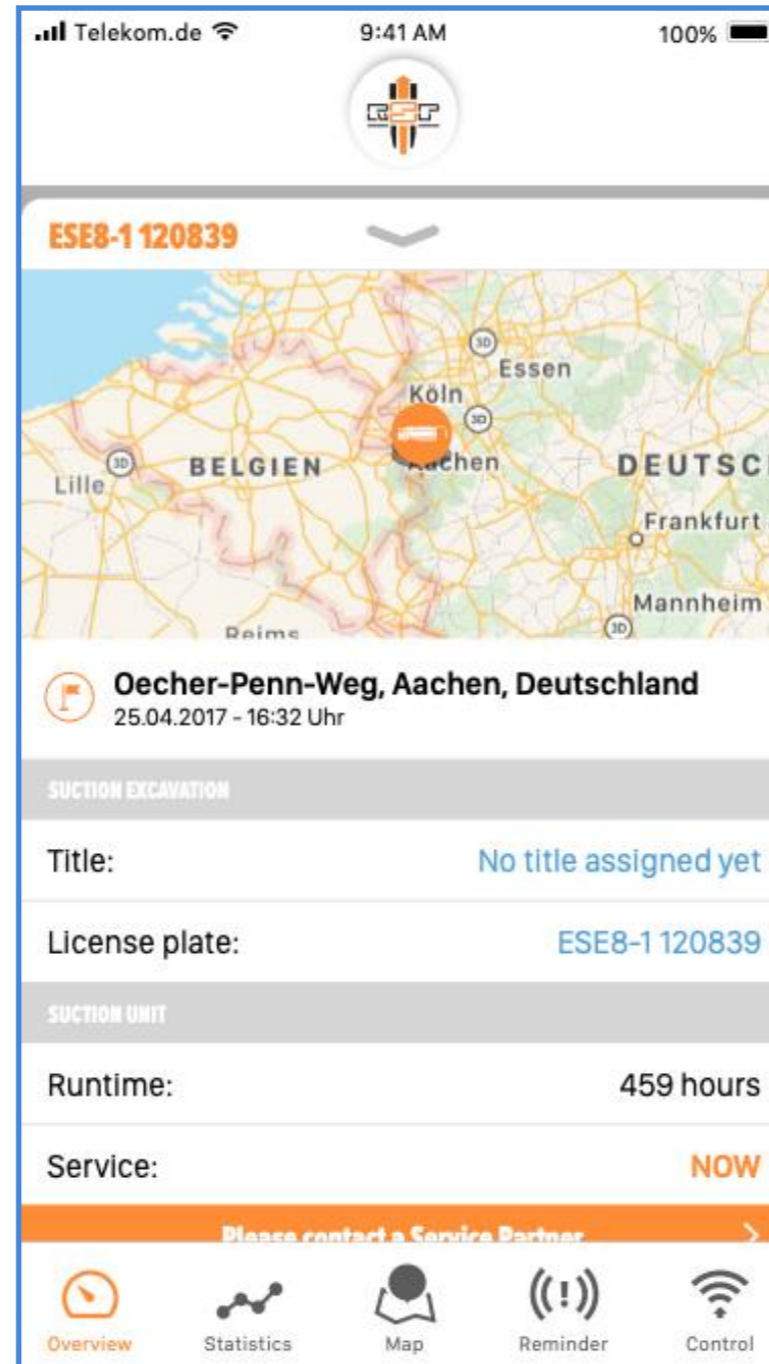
Telekom.de 9:41 AM 100%

ESE8-1 120839

3D
Essen
Köln
3D
3D
BELGIEN
Aachen
DEUTSC
Lille
Frankfurt
Mannheim
Reims
3D

Oecher-Penn-Weg, Aachen, Deutschland
25.04.2017 - 16:32 Uhr

SUCTION EXCAVATION

Title: No title assigned yet

License plate: ESE8-1 120839

SUCTION UNIT

Runtime: 459 hours

Service: NOW

Please contact a Service Partner

Overview Statistics Map Reminder Control